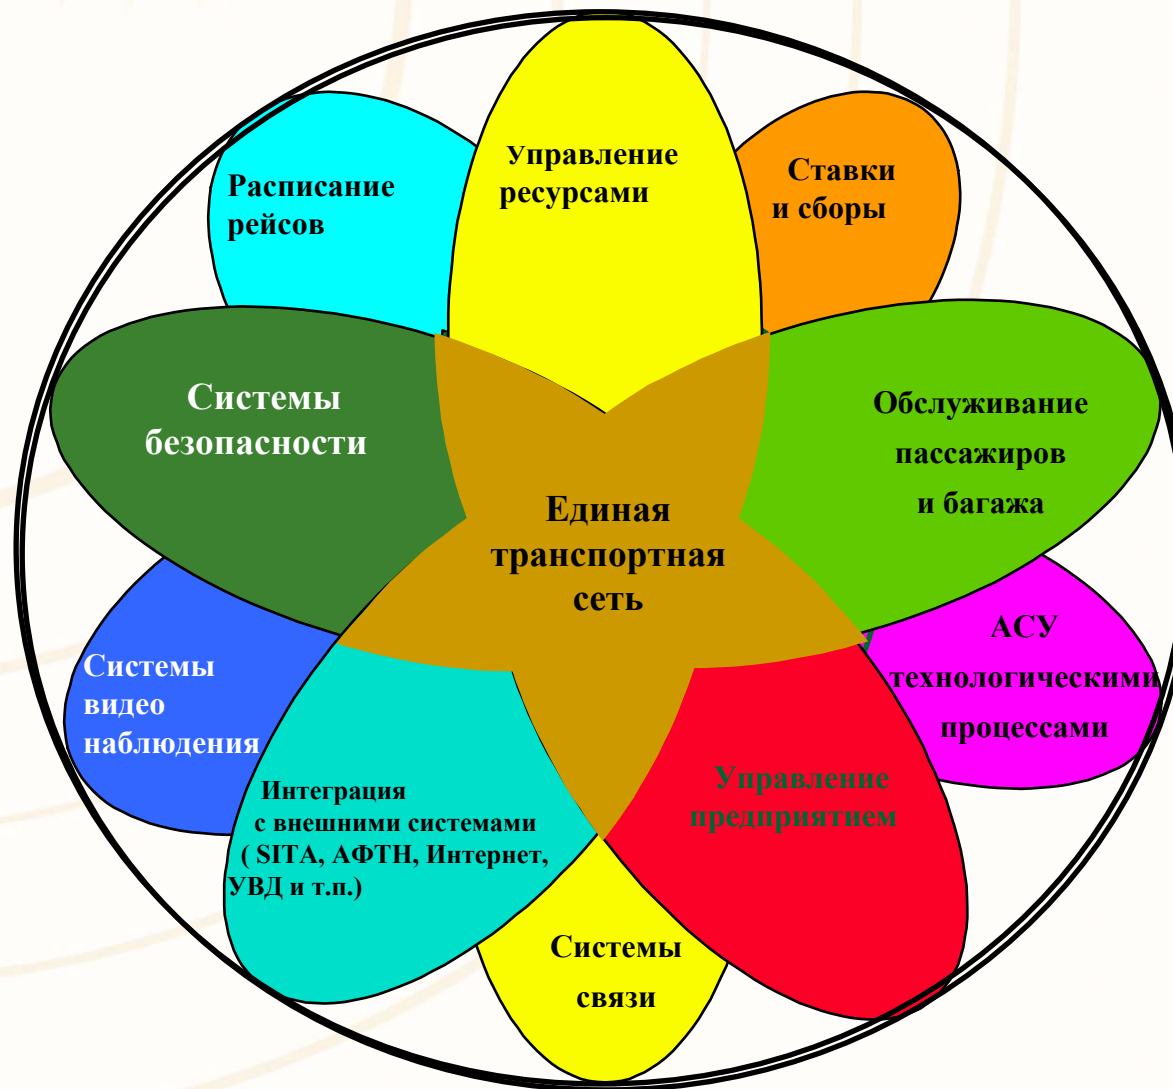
Управление ресурсами

Ставки и сборы

Расписание рейсов

Системы безопасности

Обслуживание пассажиров и багажа

Единая транспортная сеть

АСУ технологическими процессами

Системы видео наблюдения

Интеграция с внешними системами ( SITA, АФТН, Интернет, УВД и т.п.)

Управление предприятием

Системы связи